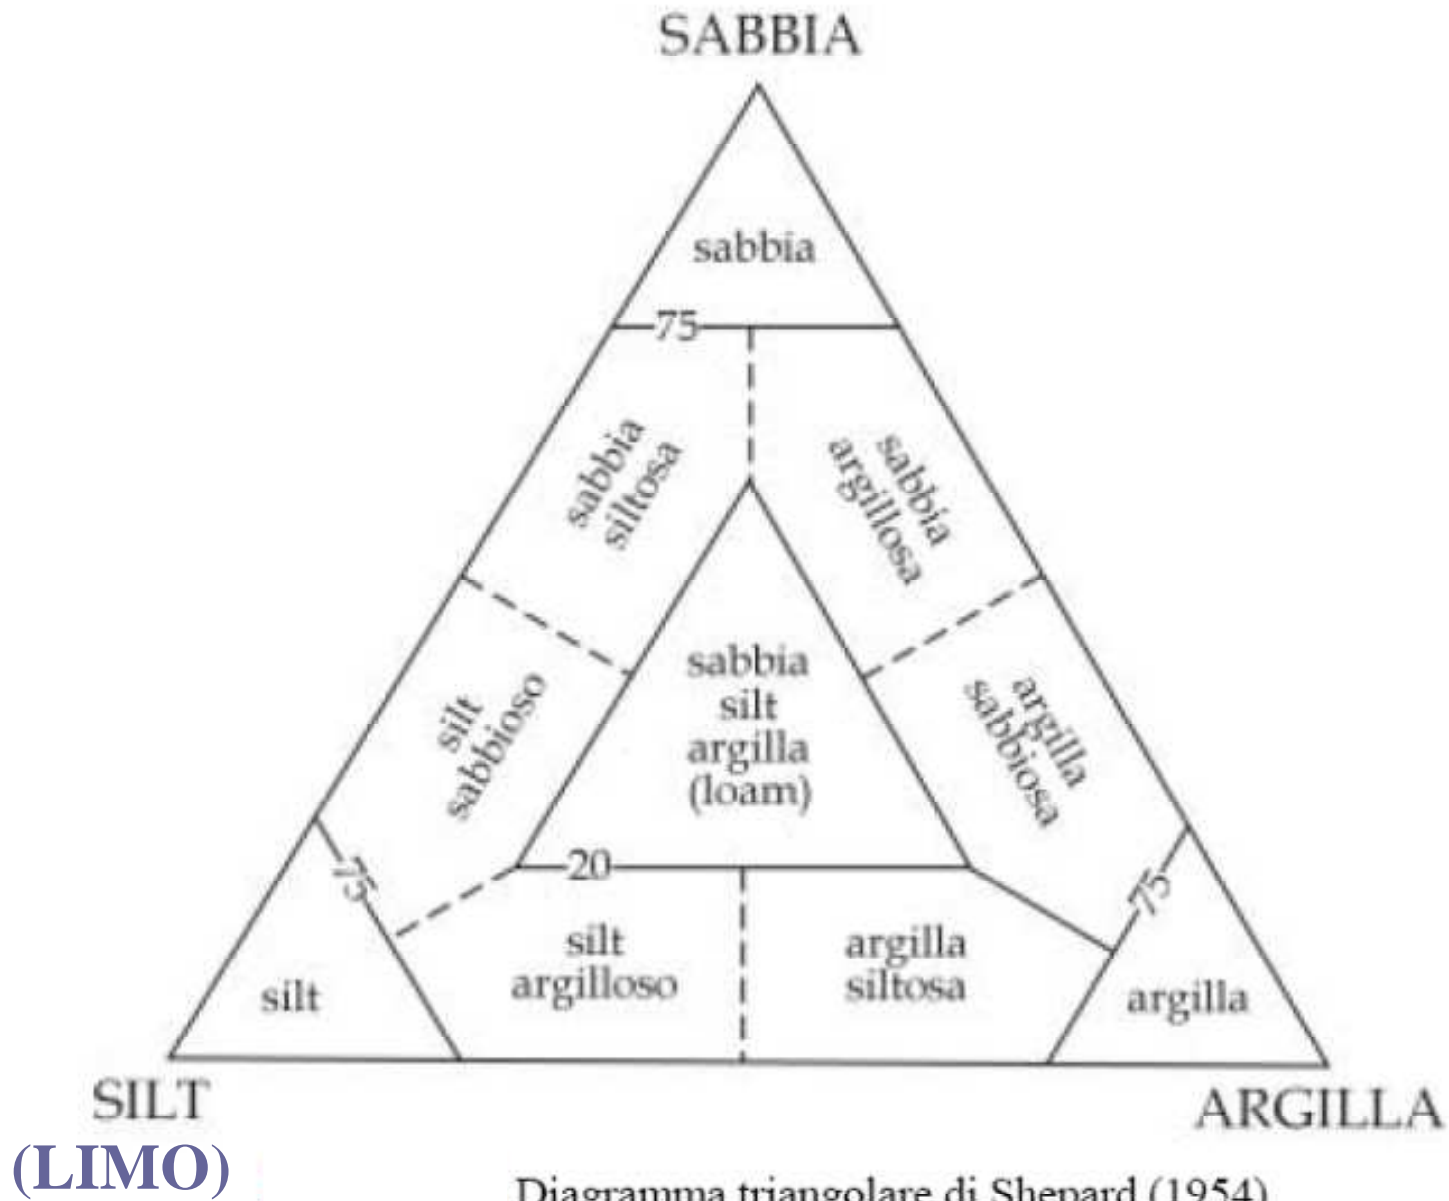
SABBIA

sabbia

75

sabbia siltosa

sabbia argillosa

silt sabbioso

sabbia silt argilla (loam)

argilla sabbiosa

75

20

75

silt

silt argilloso

argilla siltosa

argilla

SILT

(LIMO)

ARGILLA

Diagramma triangolare di Shepard (1954)